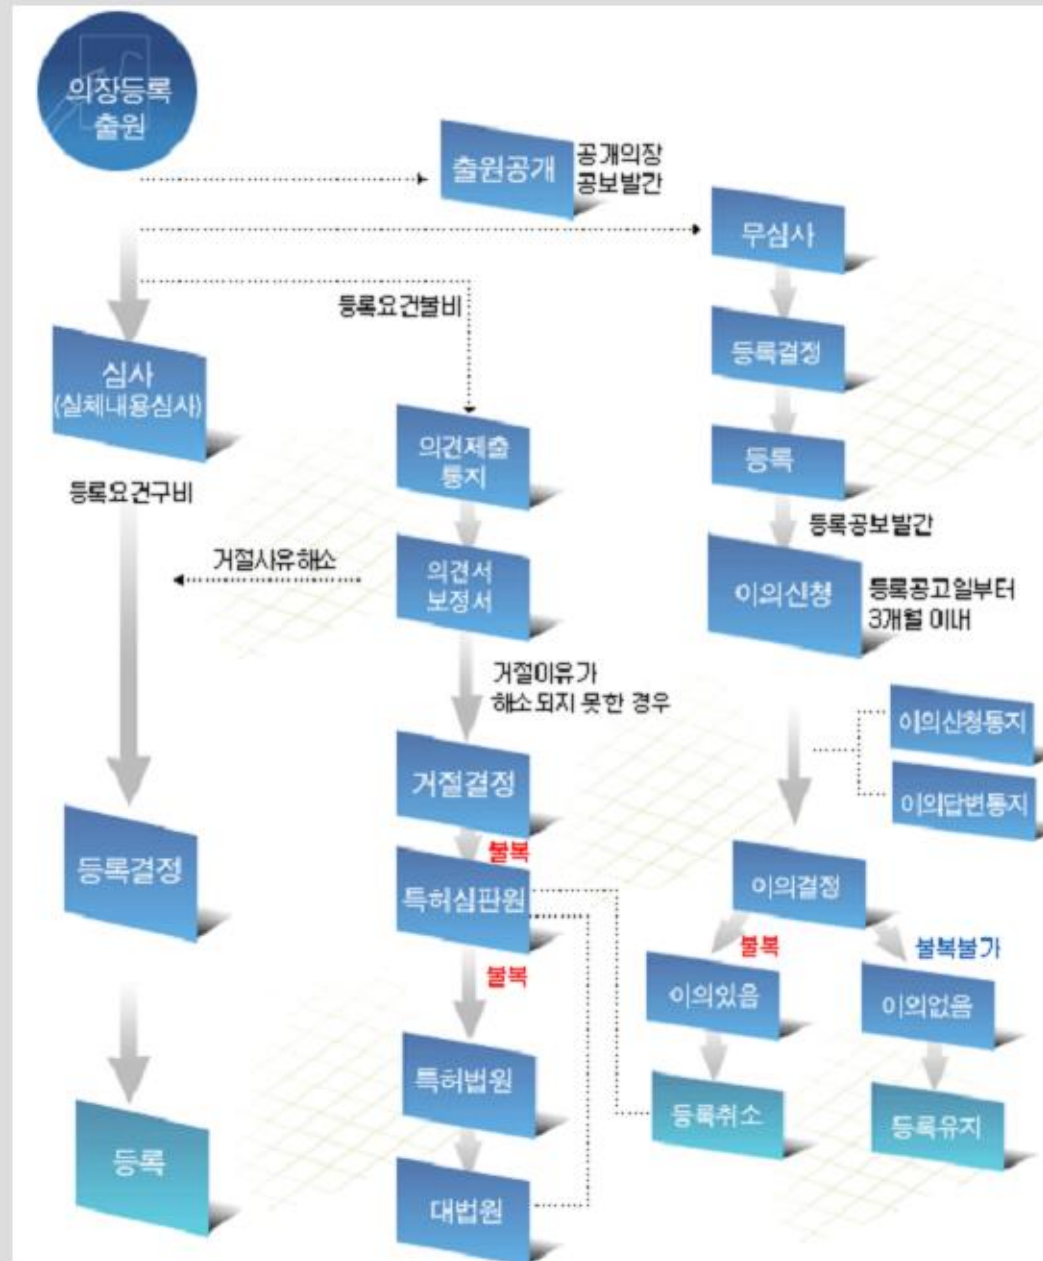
의장등록 출원

출원공개

공개의장 공보발간

무심사

등록결정

등록

등록공보발간

이의신청

등록공고일부터 3개월 이내

이의신청통지

이의답변통지

이의결정

불복

불복불가

이의있음

이의없음

등록취소

등록유지

등록요건불비

심사 (실체내용심사)

등록요건구비

의견제출 통지

거절사유해소

의견서 보정서

거절이유가 해소되지 못한 경우

거절결정

불복

특허심판원

불복

특허법원

대법원

등록결정

등록